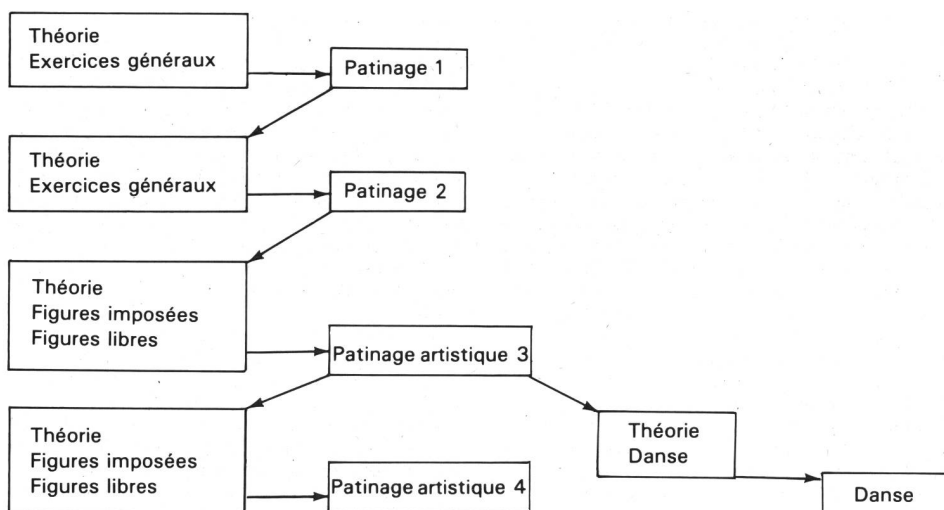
Théorie
Exercices généraux

Patinage 1

Théorie
Exercices généraux

Patinage 2

Théorie
Figures imposées
Figures libres

Patinage artistique 3

Théorie
Figures imposées
Figures libres

Patinage artistique 4

Théorie
Danse

Danse